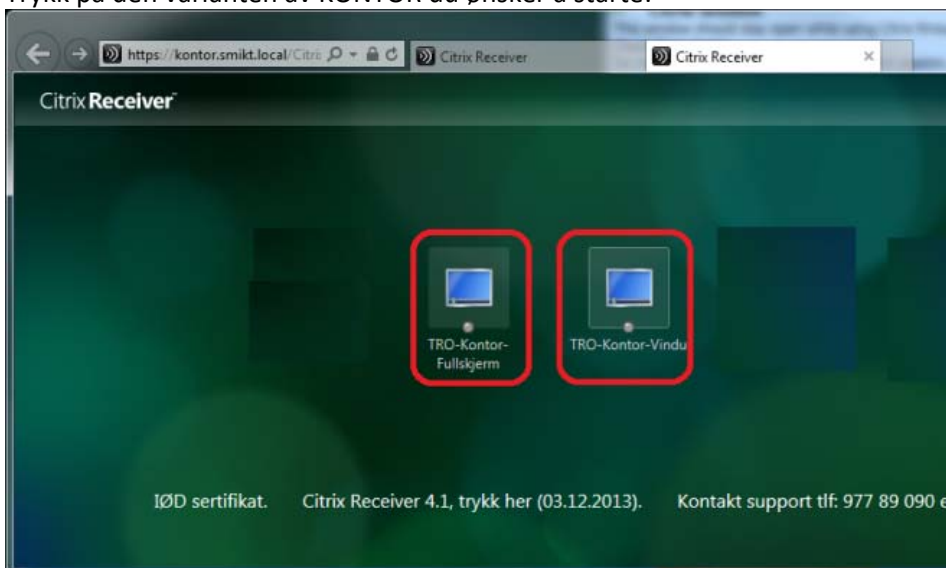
Trykk på den varianten av KONTOR du ønsker å starte.

https://kontor.smikt.local/Citri
Citrix Receiver
Citrix Receiver

Citrix Receiver

TRO-Kontor-Fullskjerm
TRO-Kontor-Vindu

IØD sertifikat. Citrix Receiver 4.1, trykk her (03.12.2013). Kontakt support tlf: 977 89 090 e